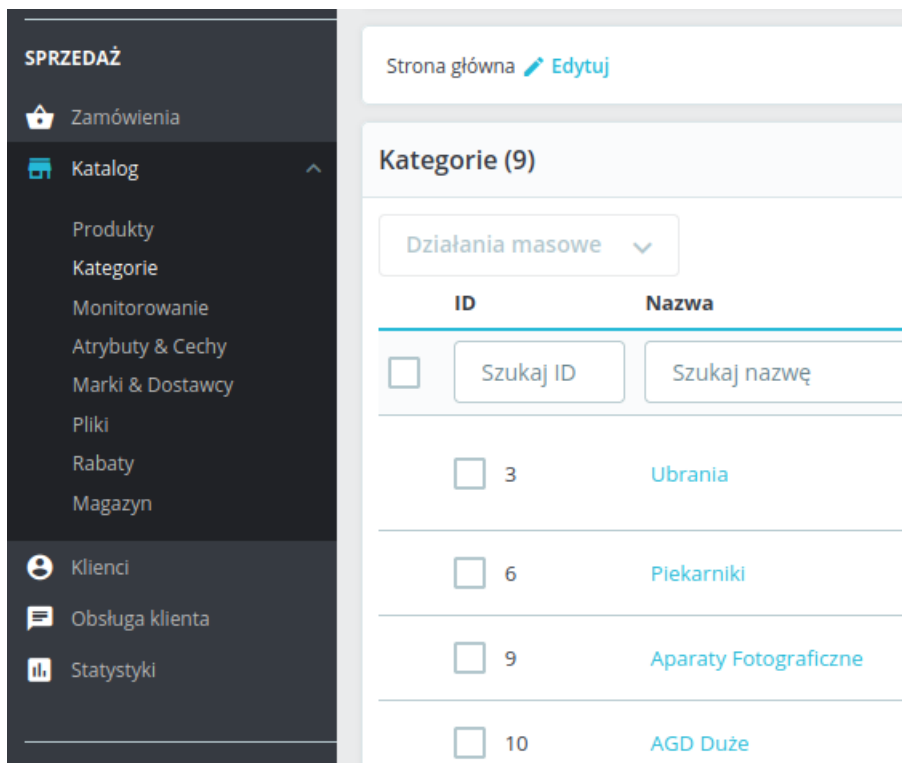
SPRZEDAŻ

Zamówienia

Katalog

Produkty

Kategorie

Monitorowanie

Atrybuty & Cechy

Marki & Dostawcy

Pliki

Rabaty

Magazyn

Klienci

Obsługa klienta

Statystyki

Strona główna Edytuj

Kategorie (9)

Działania masowe

| | ID | Nazwa |
|---|---|---|
| | Szukaj ID | Szukaj nazwę |
| | 3 | Ubrania |
| | 6 | Piekarniki |
| | 9 | Aparaty Fotograficzne |
| | 10 | AGD Duże |